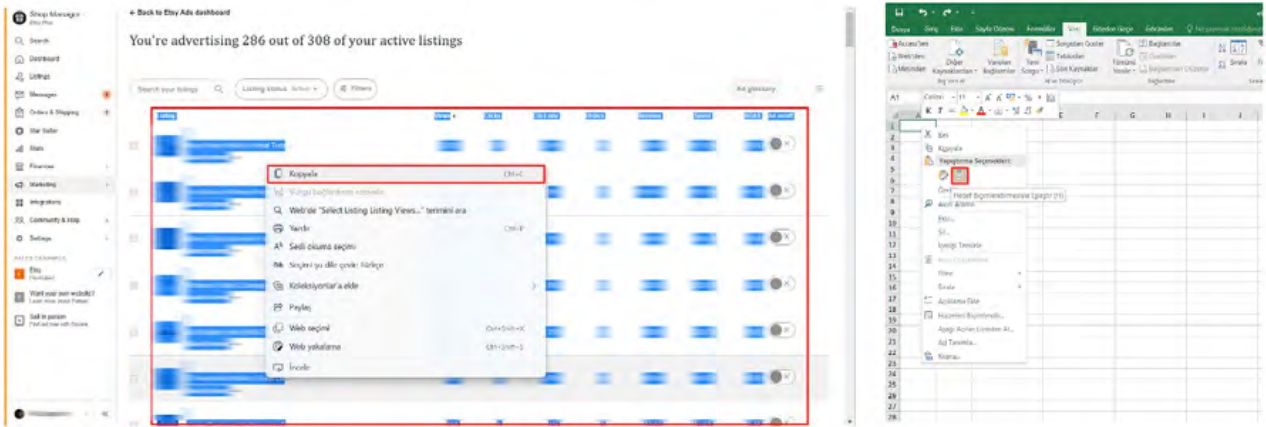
Shop Manager
Etsy Plus

Search
Dashboard
Listings
Messages
Orders & Shipping
Star Seller
Stats
Finances
Marketing
Integrations
Community & Help
Settings

SALES CHANNELS
Etsy
Want your own website?
Sell in person

← Back to Etsy Ads dashboard

You're advertising 286 out of 308 of your active listings

Search your listings
Listing status Active
Filters
Ad glossary

Listing
Views
Clicks
Click rate
Orders
Revenue
Spend
ROAS
Ad on/off

Kopyala Ctrl+C
Vurgu bağlantısını kopyala
Web'de "Select Listing Listing Views..." terimini ara
Yazdır Ctrl+P
Sesli okuma seçimi
Seçimi şu dile çevir: Türkçe
Koleksiyonlar'a ekle
Paylaş
Web seçimi Ctrl+Shift+X
Web yakalama Ctrl+Shift+S
İncele

Dosya Giriş Ekle Sayfa Düzeni Formüller Veri Gözden Geçir Görünüm

Access'ten
Web'den
Metinden
Diğer Kaynaklardan
Varolan Bağlantılar
Yeni Sorgu
Sorguları Göster
Tablodan
Son Kaynaklar
Tümünü Yenile
Bağlantılar
Özellikler
Bağlantıları Düzenle
Sırala

A1
Calibri 11

Kes
Kopyala
Yapıştırma Seçenekleri:
Hedef Biçimlendirmesiyle Eşleştir (M)
Özel
Akıllı Arama
Ekle...
Sil...
İçeriği Temizle
Filtre
Sırala
Açıklama Ekle
Hücreleri Biçimlendir...
Açılan Listeden Al...
Ad Tanımla...
Köprü...

A B C D E F G H I J
1 2 3 4 5 6 7 8 9 10 11 12 13 14 15 16 17 18 19 20 21 22 23 24 25 26 27 28